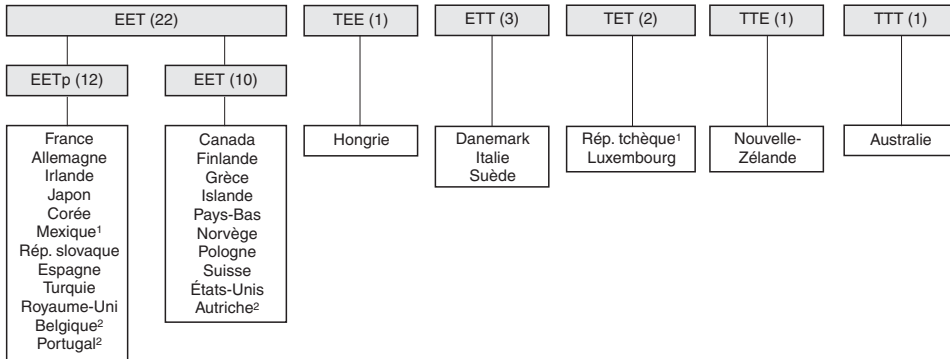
EET (22)

EETp (12)

France
Allemagne
Irlande
Japon
Corée
Mexique$^1$
Rép. slovaque
Espagne
Turquie
Royaume-Uni
Belgique$^2$
Portugal$^2$

EET (10)

Canada
Finlande
Grèce
Islande
Pays-Bas
Norvège
Pologne
Suisse
États-Unis
Autriche$^2$

TEE (1)

Hongrie

ETT (3)

Danemark
Italie
Suède

TET (2)

Rép. tchèque$^1$
Luxembourg

TTE (1)

Nouvelle-Zélande

TTT (1)

Australie